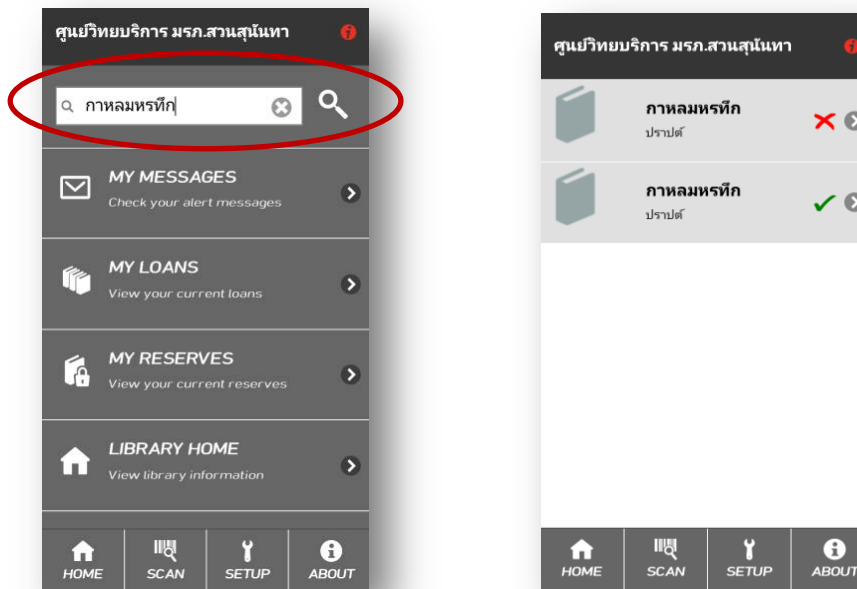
ศูนย์วิทยบริการ มรภ.สวนสุนันทา

กาหลมหรทึก

MY MESSAGES
Check your alert messages

MY LOANS
View your current loans

MY RESERVES
View your current reserves

LIBRARY HOME
View library information

HOME SCAN SETUP ABOUT

ศูนย์วิทยบริการ มรภ.สวนสุนันทา

กาหลมหรทึก
ปราปต์

กาหลมหรทึก
ปราปต์

HOME SCAN SETUP ABOUT